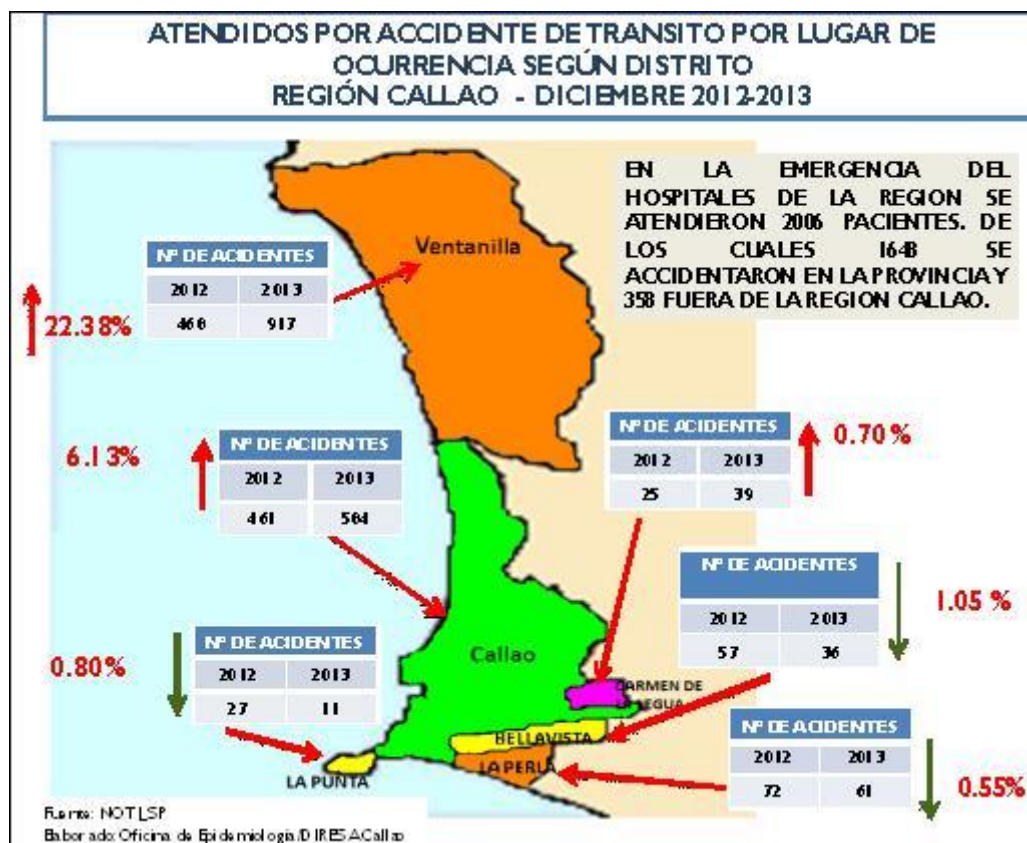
ATENDIDOS POR ACCIDENTE DE TRANSITO POR LUGAR DE OCURRENCIA SEGÚN DISTRITO
REGIÓN CALLAO - DICIEMBRE 2012-2013

EN LA EMERGENCIA DEL HOSPITALES DE LA REGION SE ATENDIERON 2006 PACIENTES. DE LOS CUALES 1648 SE ACCIDENTARON EN LA PROVINCIA Y 358 FUERA DE LA REGION CALLAO.

Ventanilla

| Nº DE ACIDENTES | |
|---|---|
| 2012 | 2013 |
| 460 | 917 |

22.38%

6.13%

| Nº DE ACIDENTES | |
|---|---|
| 2012 | 2013 |
| 461 | 584 |

| Nº DE ACIDENTES | |
|---|---|
| 2012 | 2013 |
| 25 | 39 |

0.70%

| Nº DE ACIDENTES | |
|---|---|
| 2012 | 2013 |
| 57 | 36 |

1.05 %

0.80%

| Nº DE ACIDENTES | |
|---|---|
| 2012 | 2013 |
| 27 | 11 |

Callao

CARMEN DE LEGUA

BELLAVISTA

LA PERLA

LA PUNTA

| Nº DE ACIDENTES | |
|---|---|
| 2012 | 2013 |
| 72 | 61 |

0.55%

Fuente: NOT LSP
Elaborado: Oficina de Epidemiologia/DIRESA Callao